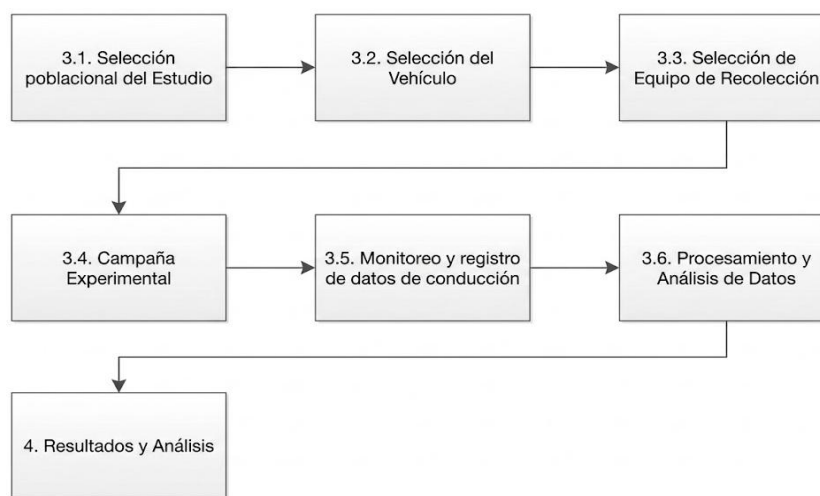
3.1. Selección poblacional del Estudio

3.2. Selección del Vehículo

3.3. Selección de Equipo de Recolección

3.4. Campaña Experimental

3.5. Monitoreo y registro de datos de conducción

3.6. Procesamiento y Análisis de Datos

4. Resultados y Análisis